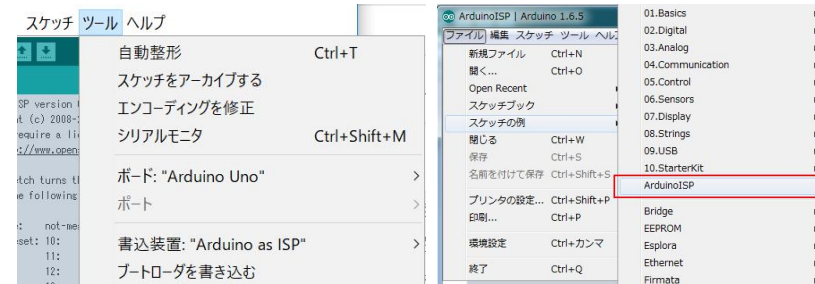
スケッチ ツール ヘルプ

ISP version
t (c) 2008-
require a li
://www.open-

etch turns th
e following

: not-me
eset: 10:
11:
12:

自動整形 Ctrl+T
スケッチをアーカイブする
エンコーディングを修正
シリアルモニタ Ctrl+Shift+M
ボード: "Arduino Uno"
ポート
書込装置: "Arduino as ISP"
ブートローダを書き込む

ArduinoISP | Arduino 1.6.5
ファイル 編集 スケッチ ツール ヘルプ
新規ファイル Ctrl+N
開く... Ctrl+O
Open Recent
スケッチブック
スケッチの例
閉じる Ctrl+W
保存 Ctrl+S
名前を付けて保存 Ctrl+Shift+S
プリンタの設定... Ctrl+Shift+P
印刷... Ctrl+P
環境設定 Ctrl+カンマ
終了 Ctrl+Q

01.Basics
02.Digital
03.Analog
04.Communication
05.Control
06.Sensors
07.Display
08.Strings
09.USB
10.StarterKit
ArduinoISP
Bridge
EEPROM
Esplora
Ethernet
Firmata